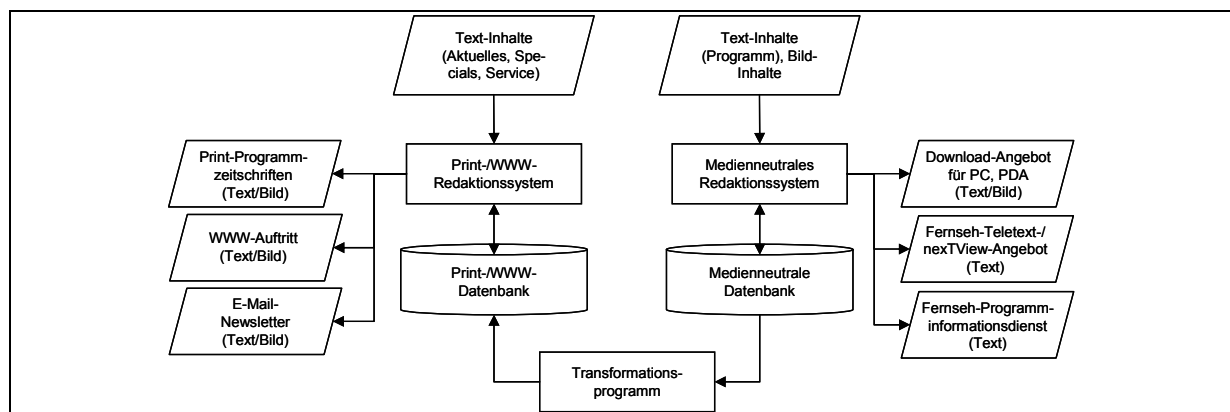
Text-Inhalte (Aktuelles, Specials, Service)

Text-Inhalte (Programm), Bild-Inhalte

Print-Programmzeitschriften (Text/Bild)

Print-/WWW-Redaktionssystem

Medienneutrales Redaktionssystem

Download-Angebot für PC, PDA (Text/Bild)

WWW-Auftritt (Text/Bild)

Fernseh-Teletext-/nexTView-Angebot (Text)

Print-/WWW-Datenbank

Medienneutrale Datenbank

E-Mail-Newsletter (Text/Bild)

Fernseh-Programminformationsdienst (Text)

Transformationsprogramm